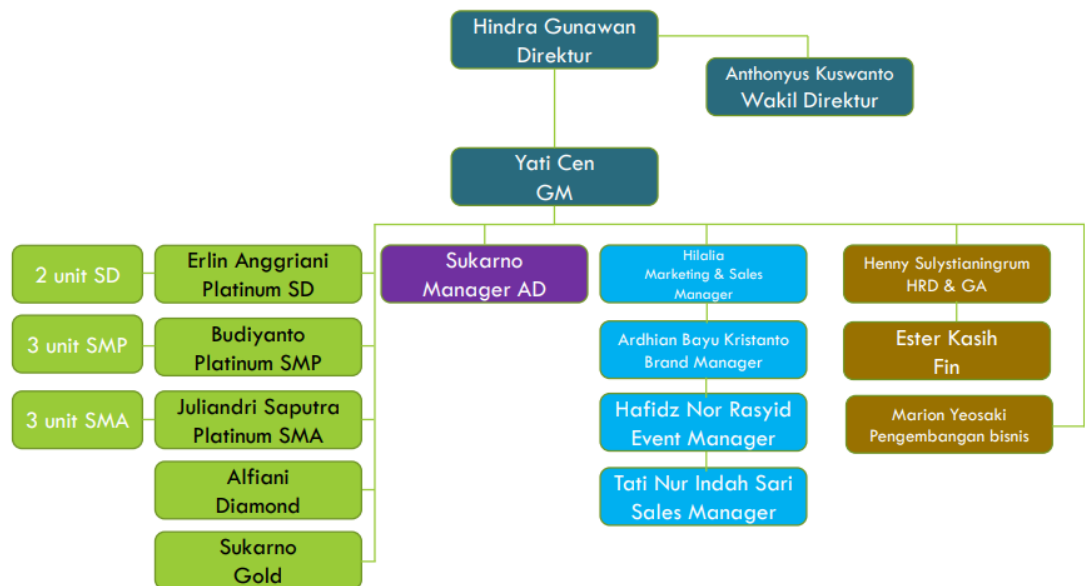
Hindra Gunawan
Direktur

Anthonyus Kuswanto
Wakil Direktur

Yati Cen
GM

2 unit SD

Erlin Anggriani
Platinum SD

3 unit SMP

Budiyanto
Platinum SMP

3 unit SMA

Juliandri Saputra
Platinum SMA

Alfiani
Diamond

Sukarno
Gold

Sukarno
Manager AD

Hilalia
Marketing & Sales Manager

Ardhian Bayu Kristanto
Brand Manager

Hafidz Nor Rasyid
Event Manager

Tati Nur Indah Sari
Sales Manager

Henny Sulystianingrum
HRD & GA

Ester Kasih
Fin

Marion Yeosaki
Pengembangan bisnis